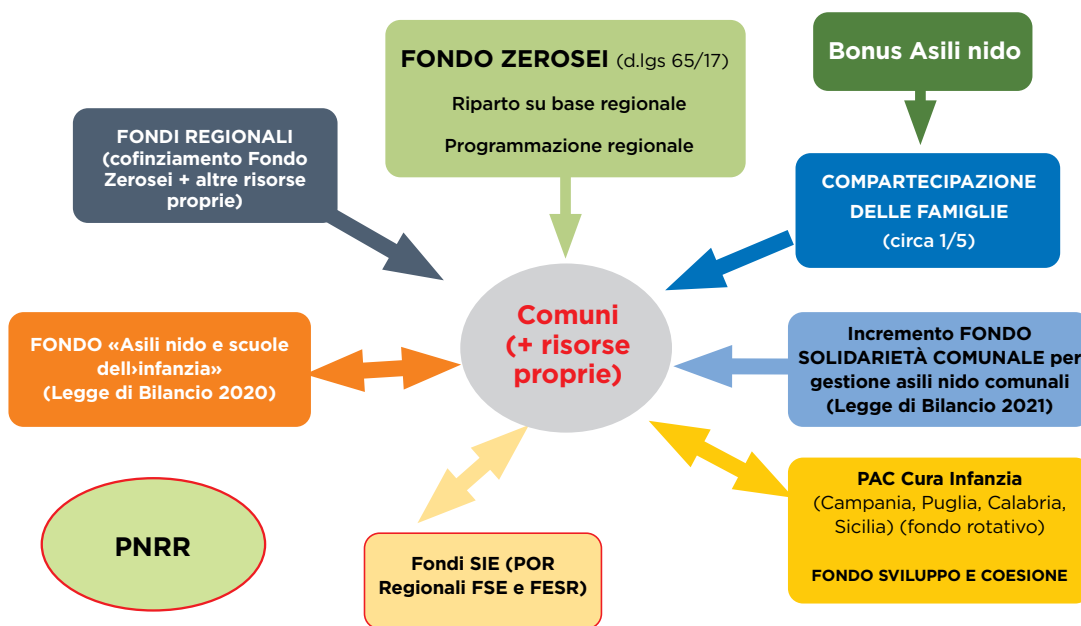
FONDO ZEROSEI (d.lgs 65/17)

Riparto su base regionale

Programmazione regionale

Bonus Asili nido

FONDI REGIONALI (cofinziamento Fondo Zerosei + altre risorse proprie)

COMPARTECIPAZIONE DELLE FAMIGLIE (circa 1/5)

Comuni (+ risorse proprie)

FONDO «Asili nido e scuole dell›infanzia» (Legge di Bilancio 2020)

Incremento FONDO SOLIDARIETÀ COMUNALE per gestione asili nido comunali (Legge di Bilancio 2021)

PAC Cura Infanzia (Campania, Puglia, Calabria, Sicilia) (fondo rotativo)

FONDO SVILUPPO E COESIONE

PNRR

Fondi SIE (POR Regionali FSE e FESR)